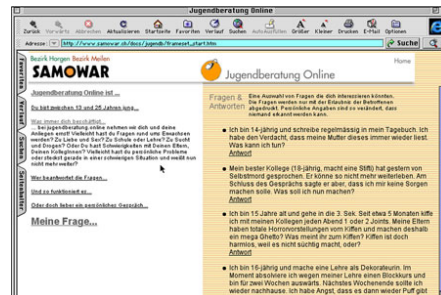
Jugendberatung Online

Zurück Vorwärts Abbrechen Aktualisieren Startseite Favoriten Verlauf Suchen Autoausfüllen Größer Kleiner Drucken E-Mail Optionen

Adresse: http://www.samowar.ch/docs/jugendb/frameset_start.htm

Suche

Bezirk Horgen Bezirk Meilen

SAMOWAR

Jugendberatung Online

Home

Favoriten

Verlauf

Suchen

Seitenhalter

Jugendberatung Online ist ...

Du bist zwischen 13 und 26 Jahren jung...

Was immer dich beschäftigt...
... bei jugendberatung online nehmen wir dich und deine Anliegen ernst! Vielleicht hast du Fragen rund um Erwachsen werden? Zu Liebe und Sex? Zu Schule oder Lehre? Zu Sucht und Drogen? Oder Du hast Schwierigkeiten mit Deinen Eltern, Deinen Kolleginnen? Vielleicht hast du persönliche Probleme oder steckst gerade in einer schwierigen Situation und weißt nun nicht mehr weiter?

Wer beantwortet die Fragen...

Und so funktioniert es...

Oder doch lieber ein persönliches Gespräch...

Meine Frage...

Fragen & Antworten

Eine Auswahl von Fragen die dich interessieren könnten. Die Fragen werden nur mit der Erlaubnis der Betroffenen abgedruckt. Persönliche Angaben sind so verändert, dass niemand erkannt werden kann.

Ich bin 14-jährig und schreibe regelmässig in mein Tagebuch. Ich habe den Verdacht, dass meine Mutter dieses immer wieder liest. Was kann ich tun?
Antwort

Mein bester Kollege (18-jährig, macht eine Stifti) hat gestern von Selbstmord gesprochen. Er könne so nicht mehr weiterleben. Am Schluss des Gesprächs sagte er aber, dass ich mir keine Sorgen machen solle. Was soll ich nun machen?
Antwort

Ich bin 15 Jahre alt und gehe in die 3. Sek. Seit etwa 5 Monaten kiffe ich mit meinen Kollegen jeden Abend 1 oder 2 Joints. Meine Eltern haben totale Horrorvorstellungen von Kiffen und machen deshalb ein riesiges Drama! Was meint ihr zum Kiffen? Kiffen ist doch harmlos, weil es nicht süchtig macht, oder?
Antwort

Ich bin 16-jährig und mache eine Lehre als Dekorateurin. Im Moment absolviere ich wegen meiner Lehre einen Blockkurs und bin für zwei Wochen auswärts. Nächstes Wochenende sollte ich wieder nachhause. Ich habe Angst, dass es dann wieder Puff gibt